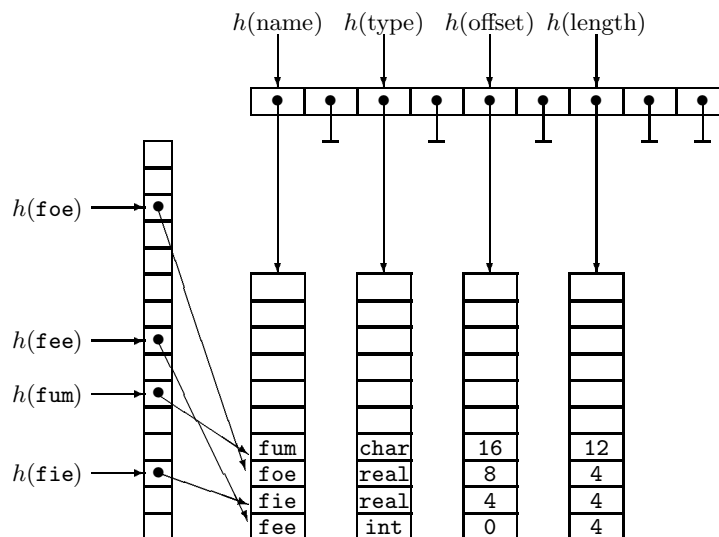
$h$(name) $h$(type) $h$(offset) $h$(length)

$h$(foe)

$h$(fee)

$h$(fum)

$h$(fie)

| | | | |
|---|---|---|---|
| fum | char | 16 | 12 |
| foe | real | 8 | 4 |
| fie | real | 4 | 4 |
| fee | int | 0 | 4 |